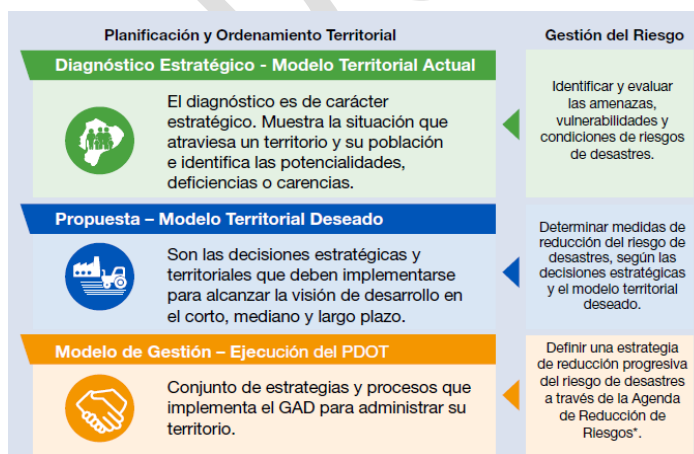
Planificación y Ordenamiento Territorial

Gestión del Riesgo

Diagnóstico Estratégico - Modelo Territorial Actual

El diagnóstico es de carácter estratégico. Muestra la situación que atraviesa un territorio y su población e identifica las potencialidades, deficiencias o carencias.

Identificar y evaluar las amenazas, vulnerabilidades y condiciones de riesgos de desastres.

Propuesta – Modelo Territorial Deseado

Son las decisiones estratégicas y territoriales que deben implementarse para alcanzar la visión de desarrollo en el corto, mediano y largo plazo.

Determinar medidas de reducción del riesgo de desastres, según las decisiones estratégicas y el modelo territorial deseado.

Modelo de Gestión – Ejecución del PDOT

Conjunto de estrategias y procesos que implementa el GAD para administrar su territorio.

Definir una estrategia de reducción progresiva del riesgo de desastres a través de la Agenda de Reducción de Riesgos*.